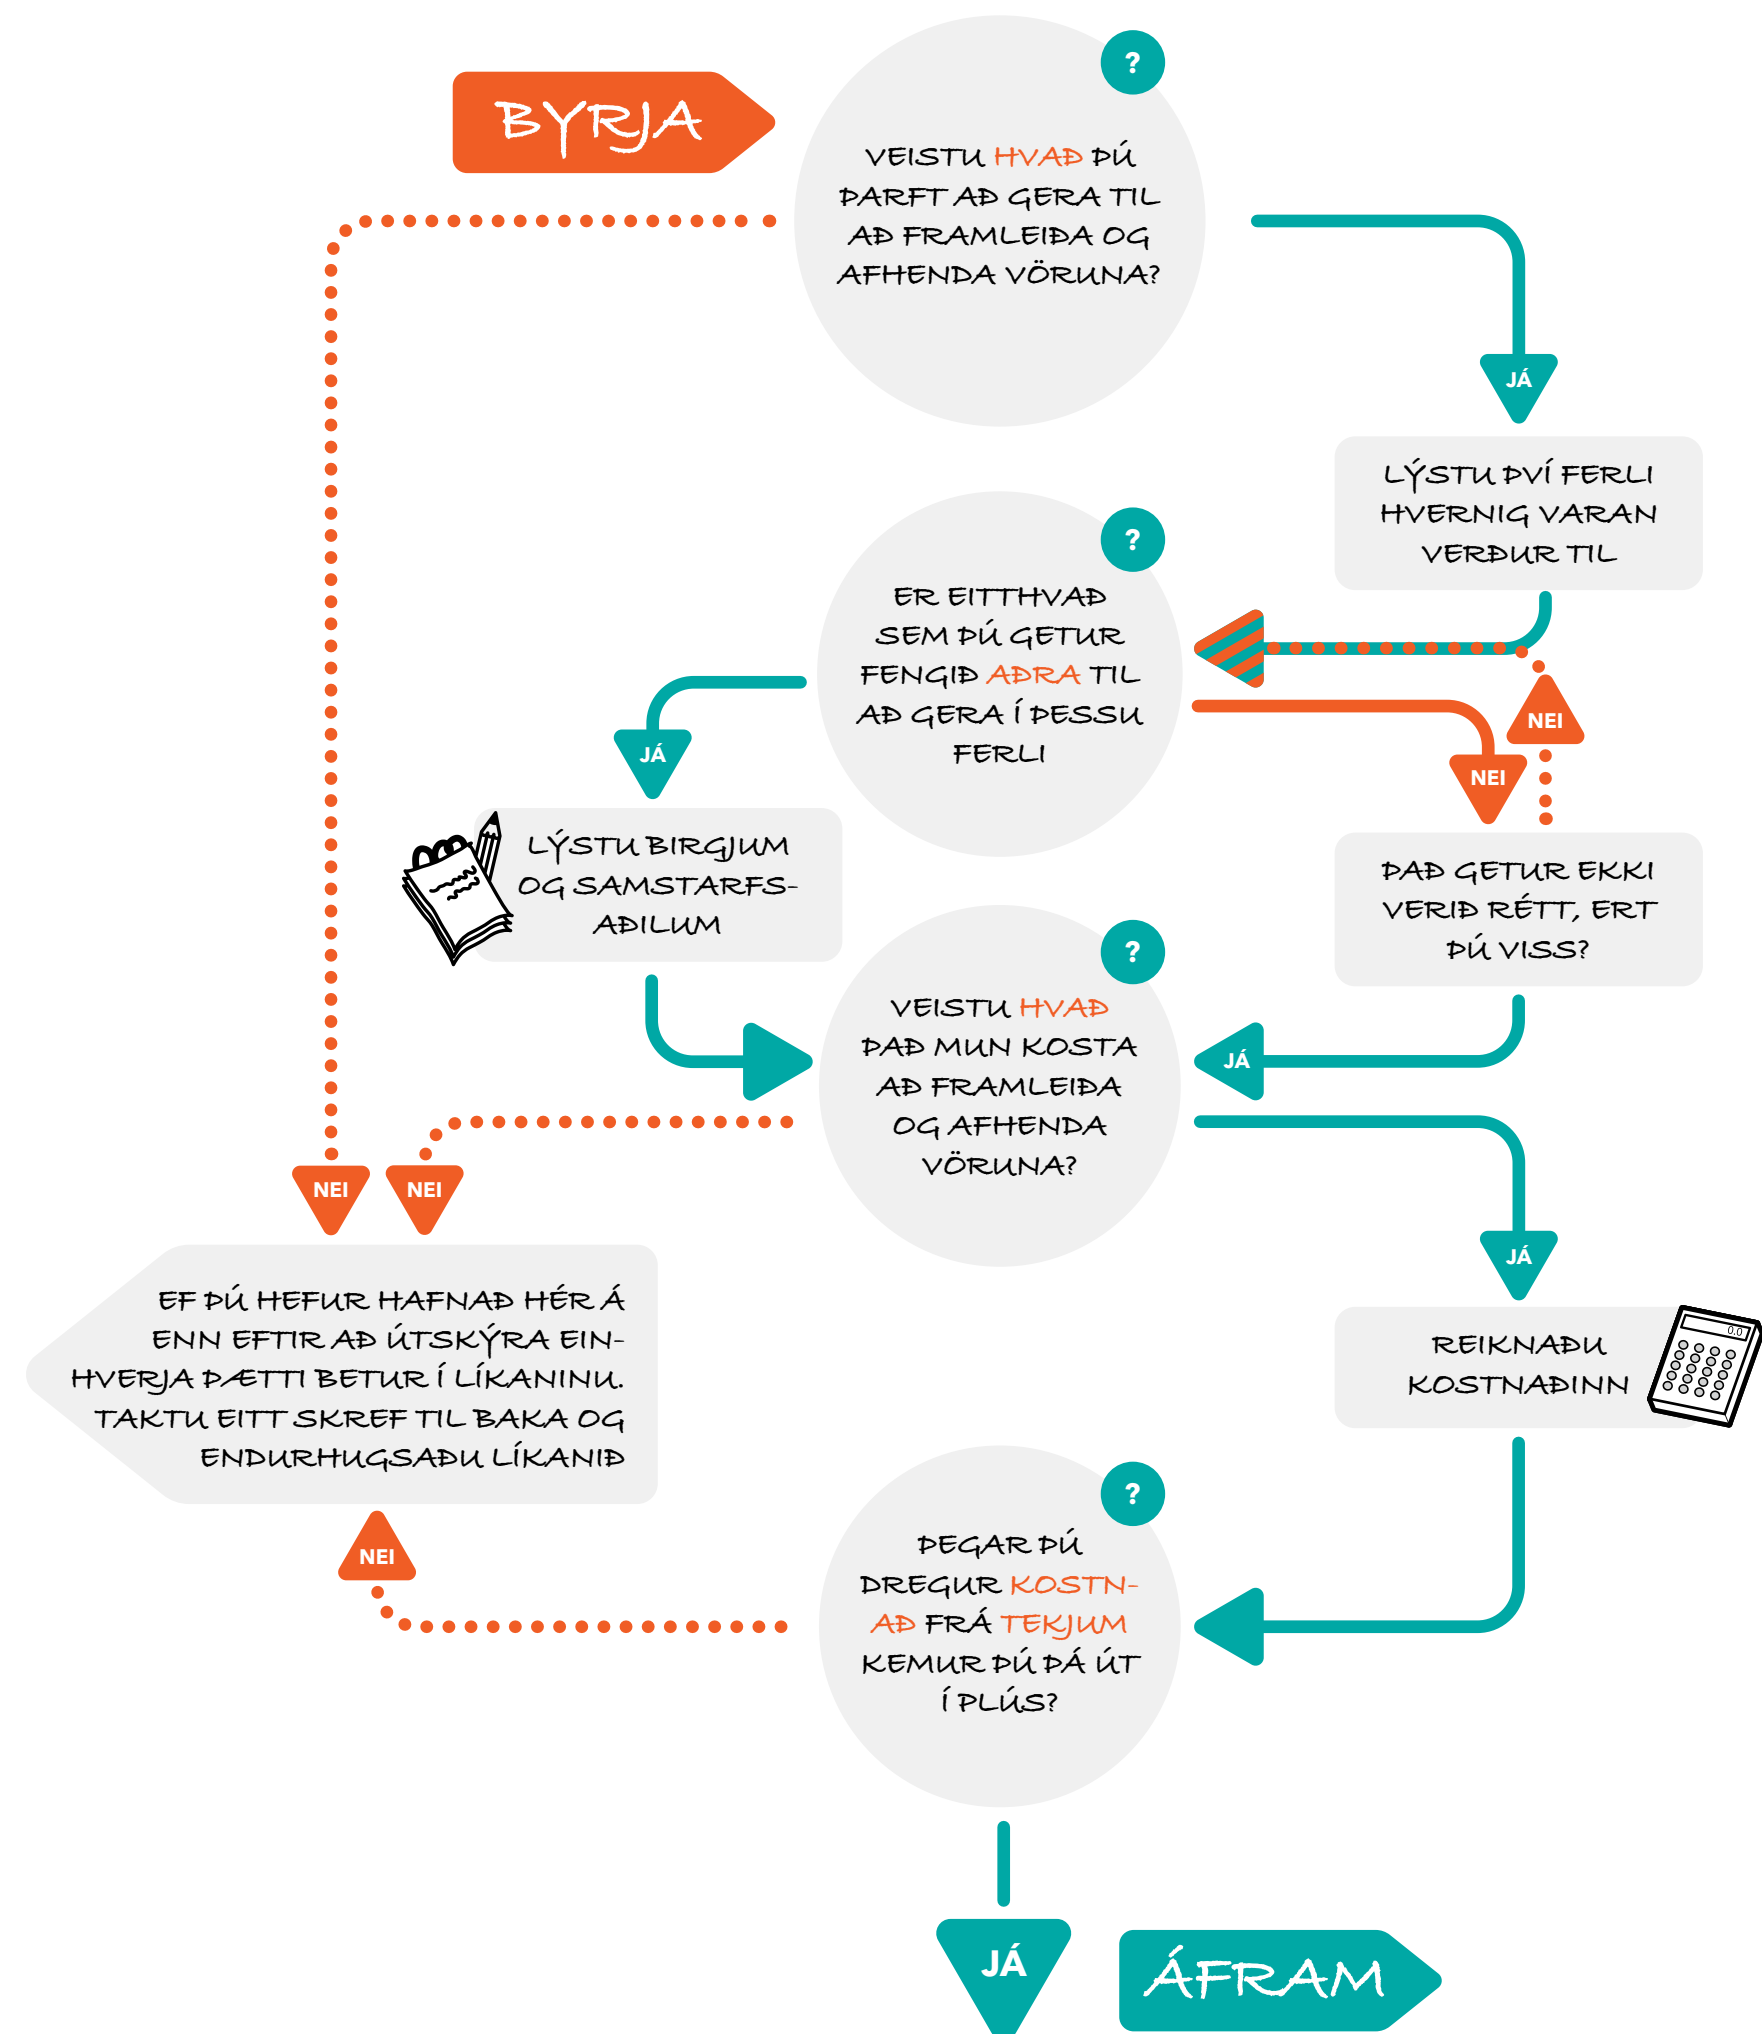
BYRJA

?

VEISTU HVAÐ ÞÚ ÞARFT AÐ GERA TIL AÐ FRAMLEIÐA OG AFHENDA VÖRUNA?

JÁ

LÝSTU ÞVÍ FERLI HVERNIG VARAN VERÐUR TIL

?

ER EITTHVAÐ SEM ÞÚ GETUR FENGIÐ AÐRA TIL AÐ GERA Í ÞESSU FERLI

JÁ

NEI

NEI

LÝSTU BIRGJUM OG SAMSTARFSAÐILUM

ÞAÐ GETUR EKKI VERIÐ RÉTT, ERT ÞÚ VISS?

?

VEISTU HVAÐ ÞAÐ MUN KOSTA AÐ FRAMLEIÐA OG AFHENDA VÖRUNA?

JÁ

NEI

NEI

JÁ

EF ÞÚ HEFUR HAFNAÐ HÉR Á ENN EFTIR AÐ ÚTSKÝRA EINHVERJA ÞÆTTI BETUR Í LÍKANINU. TAKTU EITT SKREF TIL BAKA OG ENDURHUGSAÐU LÍKANIÐ

REIKNAÐU KOSTNAÐINN

0.0

NEI

?

ÞEGAR ÞÚ DREGUR KOSTNAÐ FRÁ TEKJUM KEMUR ÞÚ ÞÁ ÚT Í PLÚS?

JÁ

ÁFRAM